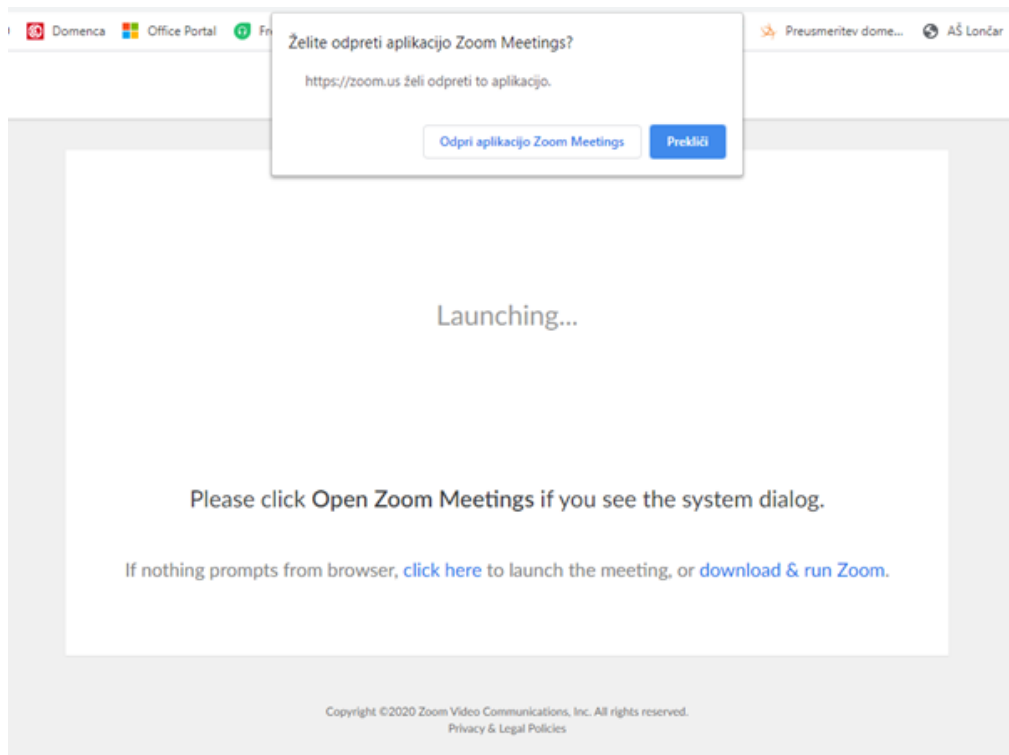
Domenca Office Portal Fr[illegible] Preusmeritev dome... AŠ Lončar

Želite odpreti aplikacijo Zoom Meetings?

https://zoom.us želi odpreti to aplikacijo.

Odpri aplikacijo Zoom Meetings Prekliči

Launching...

Please click Open Zoom Meetings if you see the system dialog.

If nothing prompts from browser, click here to launch the meeting, or download & run Zoom.

Copyright ©2020 Zoom Video Communications, Inc. All rights reserved.
Privacy & Legal Policies